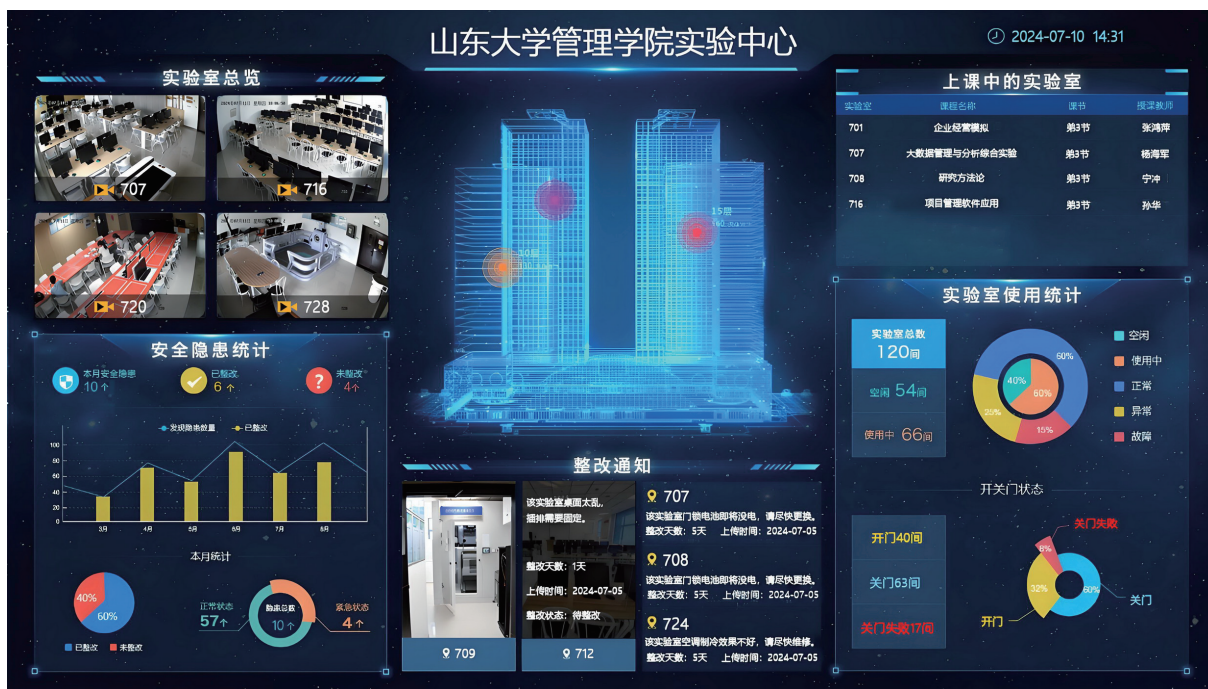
山东大学管理学院实验中心

2024-07-10 14:31

实验室总览

707
716
720
728

上课中的实验室

| 实验室 | 课程名称 | 课节 | 授课教师 |
|---|---|---|---|
| 701 | 企业经营模拟 | 第3节 | 张鸿萍 |
| 707 | 大数据管理与分析综合实验 | 第3节 | 杨海军 |
| 708 | 研究方法论 | 第3节 | 宁冲 |
| 716 | 项目管理软件应用 | 第3节 | 孙华 |

15层
10层

安全隐患统计

本月安全隐患 10个
已整改 6个
未整改 4个

发现隐患数量 已整改

100
80
60
40
20
0
3月 4月 5月 6月 7月 8月

本月统计

40%
60%
已整改 未整改

正常状态 57个
隐患总数 10个
紧急状态 4个

实验室使用统计

实验室总数 120间
空闲 54间
使用中 66间

40%
60%
60%
20%
15%

空闲
使用中
正常
异常
故障

开关门状态

开门40间
关门63间
关门失败17间

关门失败
8%
32%
60%
开门
关门

整改通知

该实验室桌面太乱，请排需要固定。
整改天数：1天
上传时间：2024-07-05
整改状态：待整改

709
712

707
该实验室门锁电池即将没电，请尽快更换。
整改天数：5天 上传时间：2024-07-05

708
该实验室门锁电池即将没电，请尽快更换。
整改天数：5天 上传时间：2024-07-05

724
该实验室空调制冷效果不好，请尽快维修。
整改天数：5天 上传时间：2024-07-05